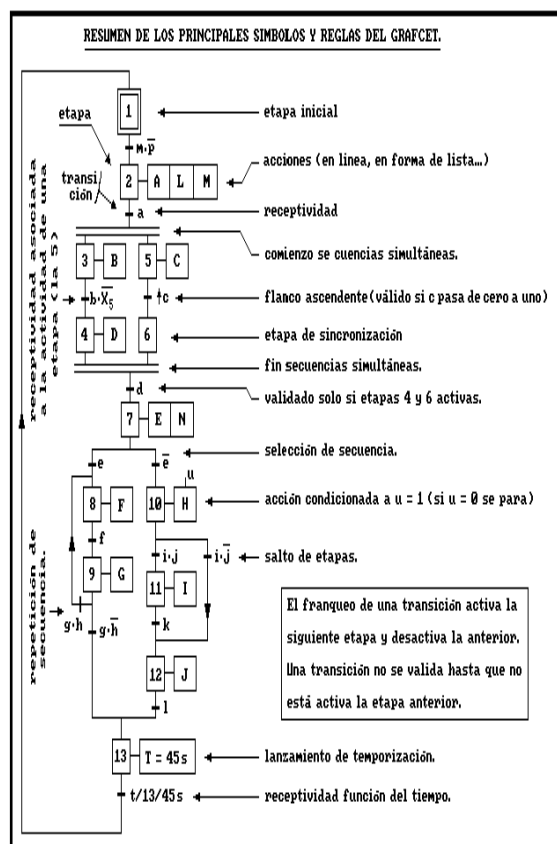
RESUMEN DE LOS PRINCIPALES SIMBOLOS Y REGLAS DEL GRAFCET.

1 etapa inicial

etapa

$m \cdot \overline{p}$

transición

2 A L M acciones (en linea, en forma de lista...)

a receptividad

comienzo se cuencias simultáneas.

3 B 5 C

$b \cdot X_5$ $\uparrow c$ flanco ascendente (válido si c pasa de cero a uno)

4 D 6 etapa de sincronización

fin secuencias simultáneas.

d validado solo si etapas 4 y 6 activas.

7 E N

receptividad asociada a la actividad de una etapa (la 5)

selección de secuencia.

e $\overline{e}$

8 F 10 H u acción condicionada a u = 1 (si u = 0 se para)

f

$i \cdot j$ $i \cdot \overline{j}$ salto de etapas.

9 G 11 I

repetición de secuencia.

$g \cdot h$ $g \cdot \overline{h}$ k

El franqueo de una transición activa la siguiente etapa y desactiva la anterior. Una transición no se valida hasta que no está activa la etapa anterior.

12 J

l

13 T = 45s lanzamiento de temporización.

t/13/45s receptividad función del tiempo.